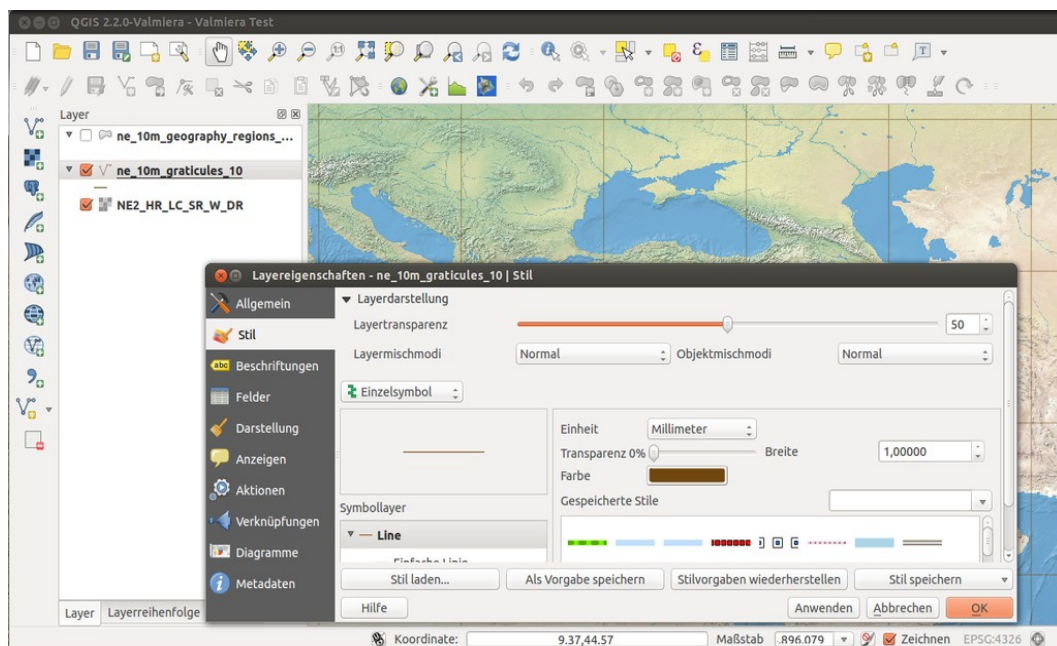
QGIS 2.2.0-Valmiera - Valmiera Test

Layer

ne_10m_geography_regions_...

ne_10m_graticules_10

NE2_HR_LC_SR_W_DR

Layereigenschaften - ne_10m_graticules_10 | Stil

Allgemein

Stil

Beschriftungen

Felder

Darstellung

Anzeigen

Aktionen

Verknüpfungen

Diagramme

Metadaten

Layerdarstellung

Layertransparenz

50

Layermischmodi

Normal

Objektmischmodi

Normal

Einzelsymbol

Einheit

Millimeter

Transparenz 0%

Breite

1,00000

Farbe

Symbollayer

Gespeicherte Stile

Line

Einfache Linie

Stil laden...

Als Vorgabe speichern

Stilvorgaben wiederherstellen

Stil speichern

Hilfe

Anwenden

Abbrechen

OK

Layer

Layerreihenfolge

Koordinate:

9.37,44.57

Maßstab

896.079

Zeichnen

EPSG:4326